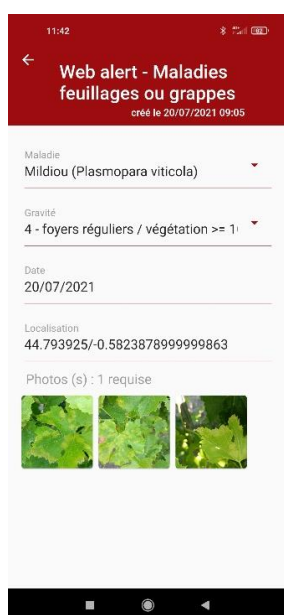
11:42

Web alert - Maladies feuillages ou grappes
créé le 20/07/2021 09:05

Maladie
Mildiou (Plasmopara viticola)

Gravité
4 - foyers réguliers / végétation >= 1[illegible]

Date
20/07/2021

Localisation
44.793925/-0.5823878999999863

Photos (s) : 1 requise